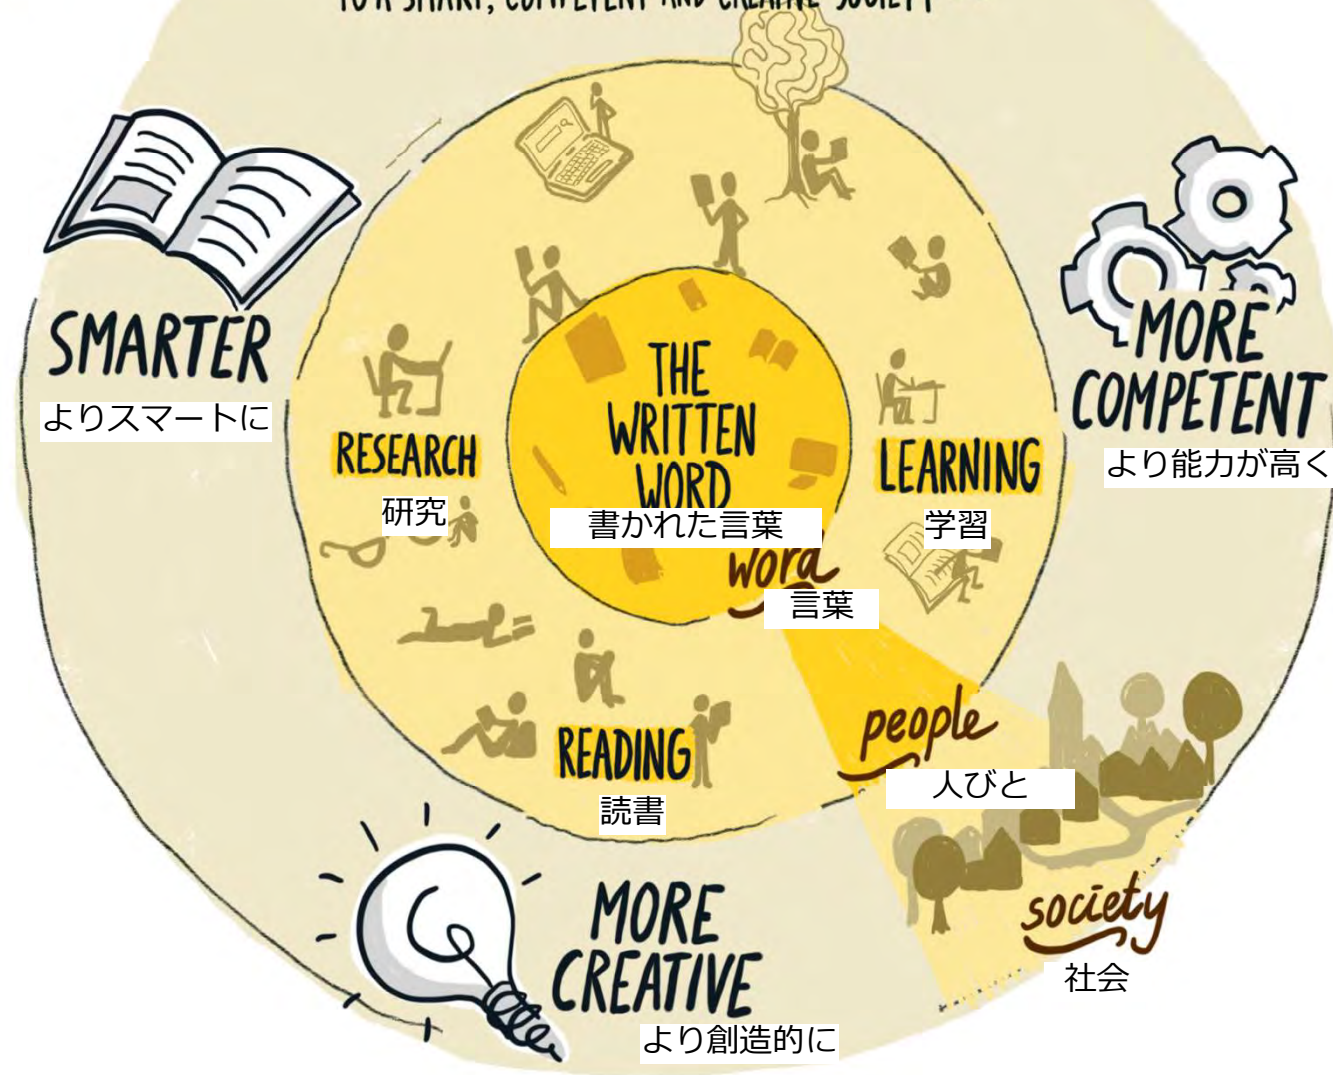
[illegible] SMART, COMPETENT AND CREATIVE SOCIETY

SMARTER
よりスマートに

MORE COMPETENT
より能力が高く

RESEARCH
研究

THE WRITTEN WORD
書かれた言葉

LEARNING
学習

word
言葉

people
人びと

READING
読書

society
社会

MORE CREATIVE
より創造的に